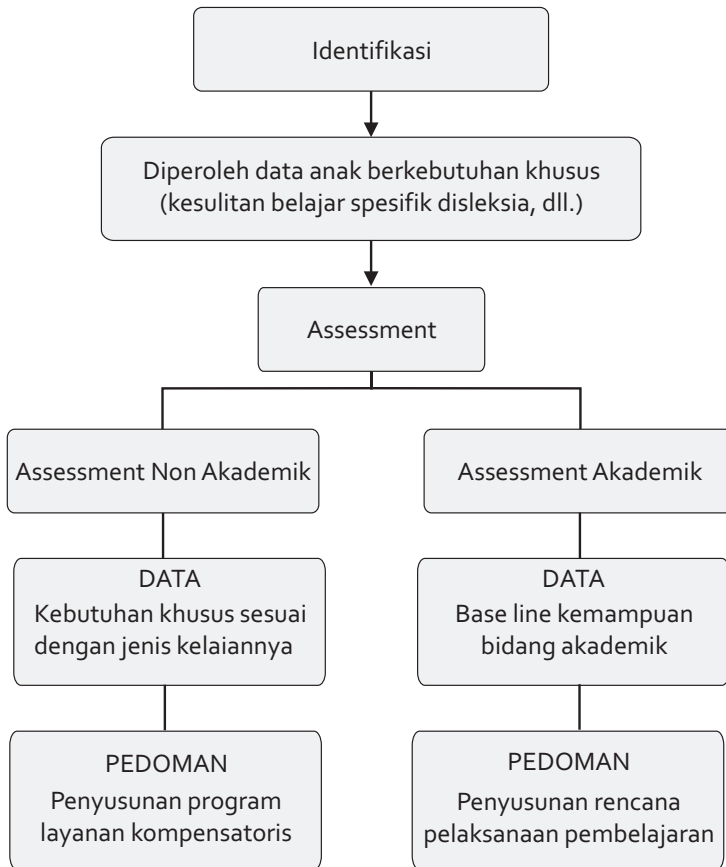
Identifikasi

Diperoleh data anak berkebutuhan khusus (kesulitan belajar spesifik disleksia, dll.)

Assessment

Assessment Non Akademik

Assessment Akademik

DATA
Kebutuhan khusus sesuai dengan jenis kelaiannya

DATA
Base line kemampuan bidang akademik

PEDOMAN
Penyusunan program layanan kompensatoris

PEDOMAN
Penyusunan rencana pelaksanaan pembelajaran